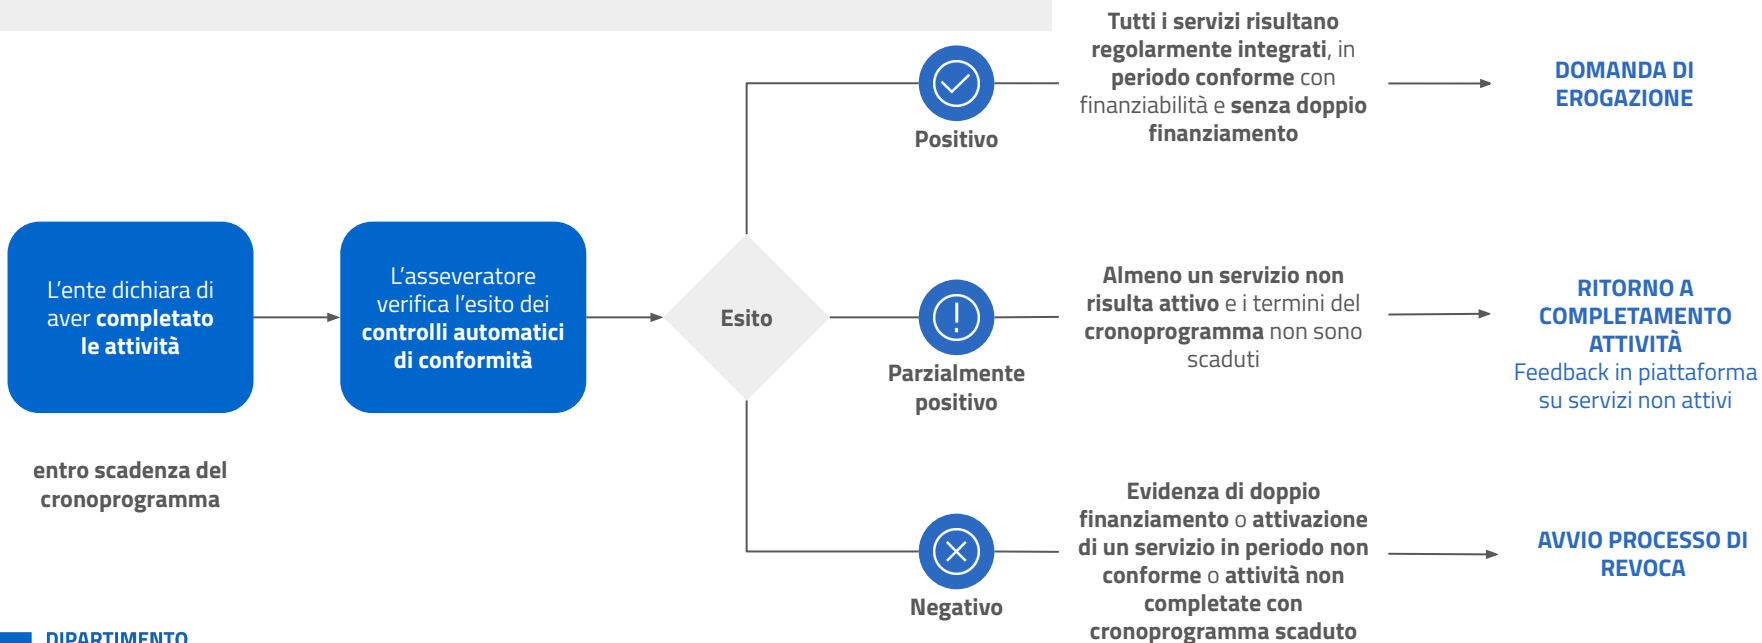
L'ente dichiara di aver completato le attività

entro scadenza del cronoprogramma

L'asseveratore verifica l'esito dei controlli automatici di conformità

Esito

Positivo

Tutti i servizi risultano regolarmente integrati, in periodo conforme con finanziabilità e senza doppio finanziamento

DOMANDA DI EROGAZIONE

Parzialmente positivo

Almeno un servizio non risulta attivo e i termini del cronoprogramma non sono scaduti

RITORNO A COMPLETAMENTO ATTIVITÀ
Feedback in piattaforma su servizi non attivi

Negativo

Evidenza di doppio finanziamento o attivazione di un servizio in periodo non conforme o attività non completate con cronoprogramma scaduto

AVVIO PROCESSO DI REVOCA

DIPARTIMENTO